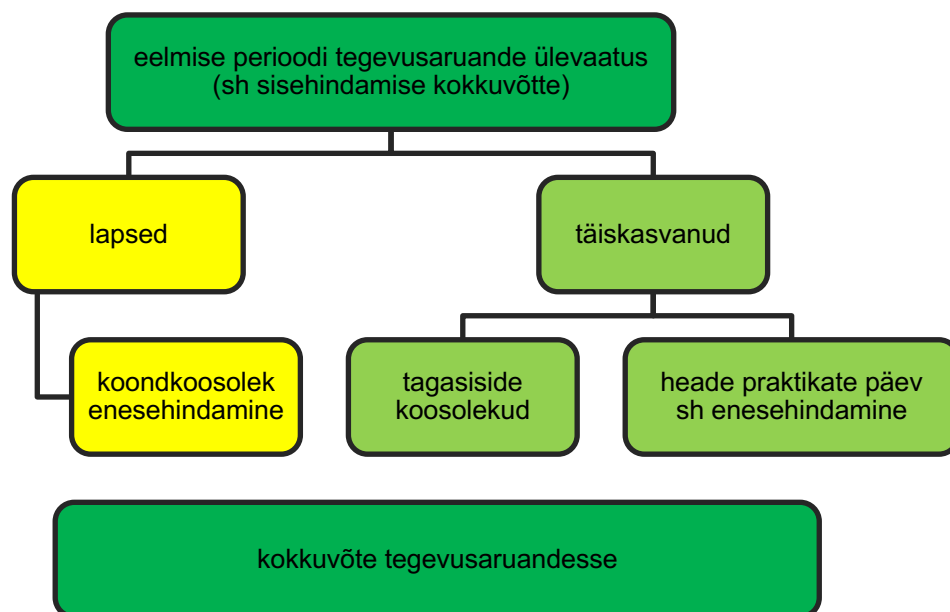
eelmise perioodi tegevusaruande ülevaatus
(sh sisehindamise kokkuvõtte)

lapsed

täiskasvanud

koondkoosolek
enesehindamine

tagasiside
koosolekud

heade praktikate päev
sh enesehindamine

kokkuvõte tegevusaruandesse